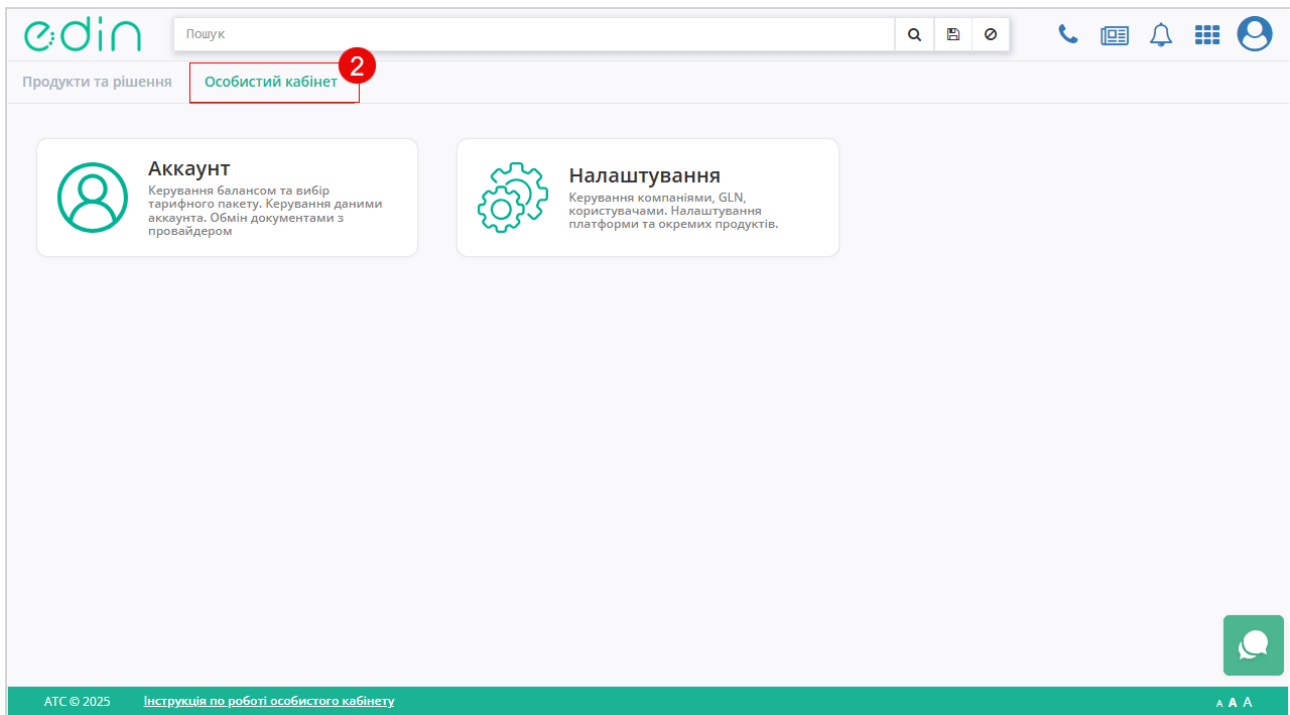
edin

Пошук

2

Продукти та рішення

Особистий кабінет

Аккаунт

Керування балансом та вибір тарифного пакету. Керування даними аккаунта. Обмін документами з провайдером

Налаштування

Керування компаніями, GLN, користувачами. Налаштування платформи та окремих продуктів.

АТС © 2025

Інструкція по роботі особистого кабінету

A A A